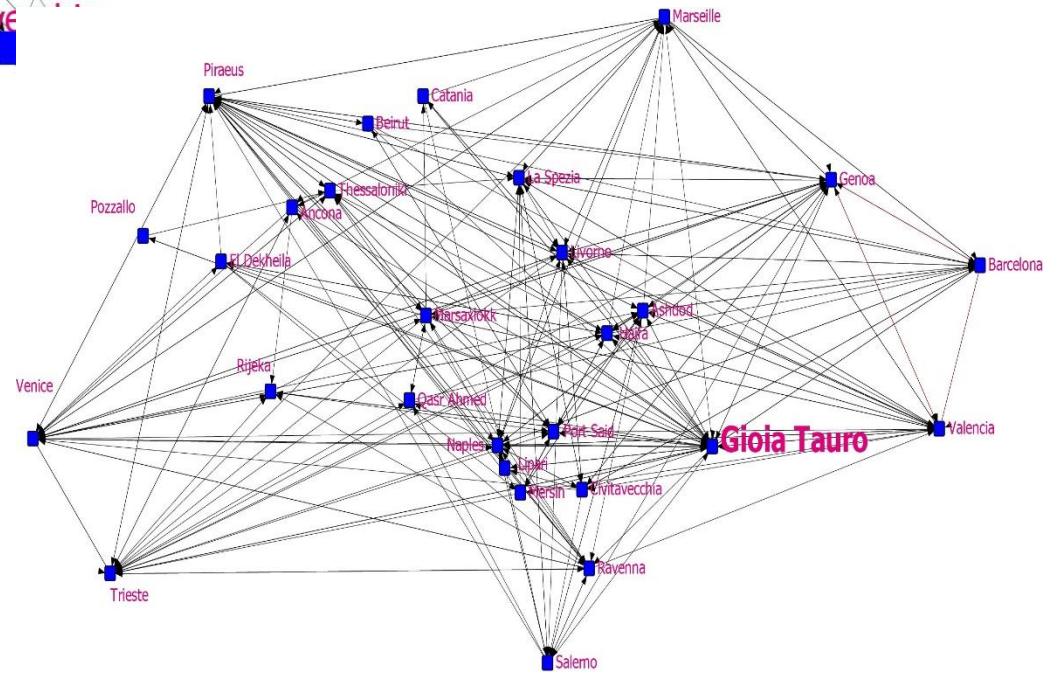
Marseille

Piraeus

Catania

Beirut

La Spezia

Genoa

Thessaloniki

Ancona

Pozzallo

Livorno

Barcelona

El Dekheila

Ashdod

Marsaxlokk

Haifa

Rijeka

Venice

Qasr Ahmed

Port Said

Naples

Gioia Tauro

Valencia

Lipari

Mersin

Civitavecchia

Ravenna

Trieste

Salerno